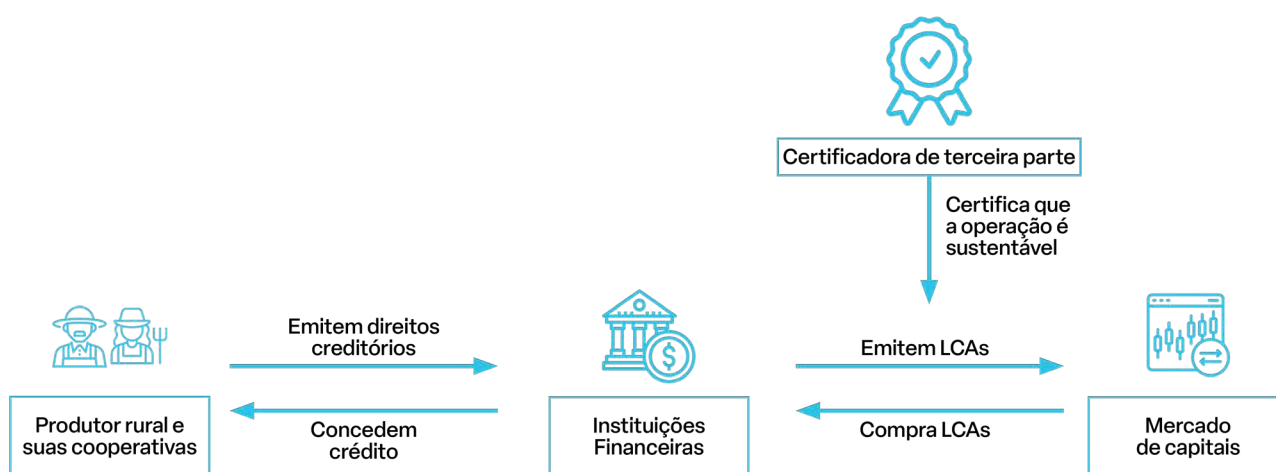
Certificadora de terceira parte

Certifica que a operação é sustentável

Emitem direitos creditórios

Emitem LCAs

Produtor rural e suas cooperativas

Concedem crédito

Instituições Financeiras

Compra LCAs

Mercado de capitais